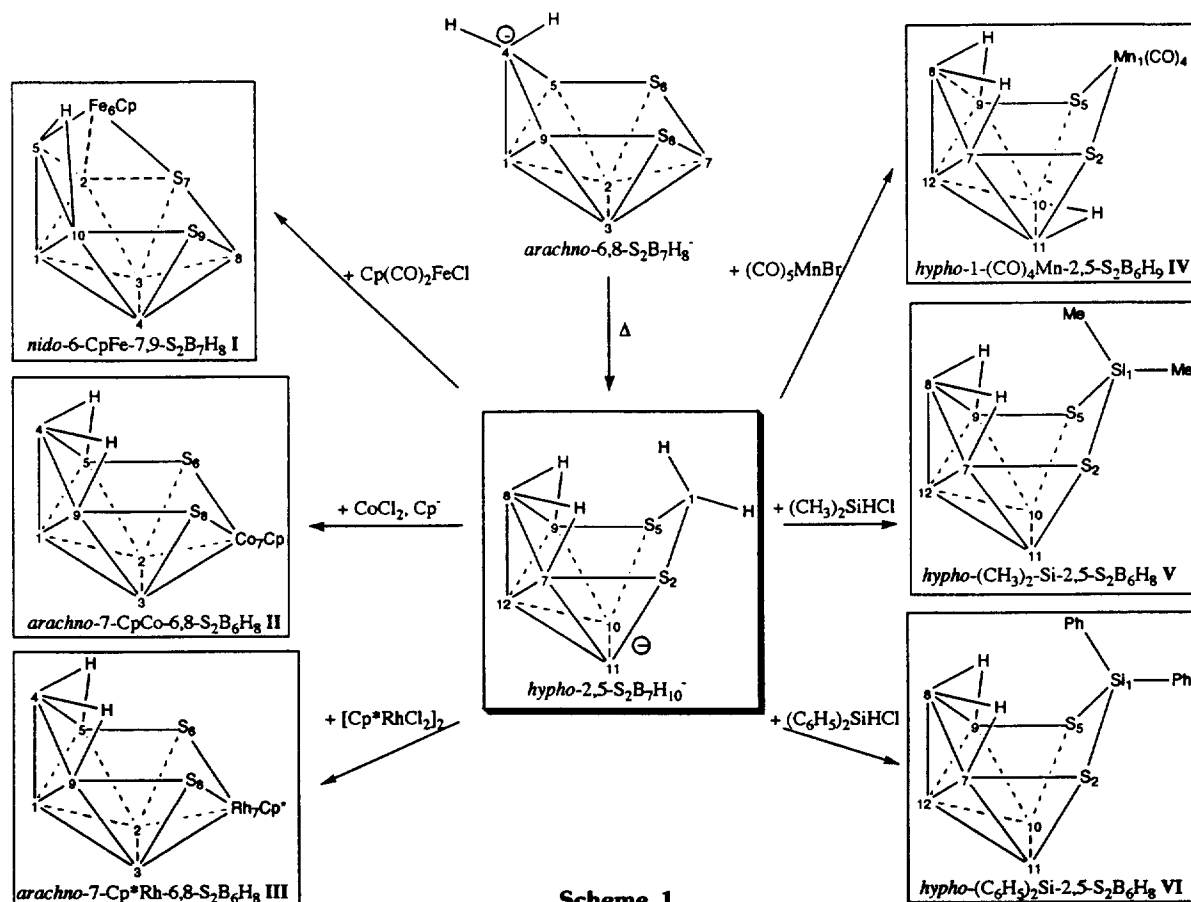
H H 4 5 S6 9 S8 1 7 2 3
arachno-6,8-$S_2B_7H_8^-$

H Fe6Cp 5 2 S7 10 S9 1 8 3 4
nido-6-CpFe-7,9-$S_2B_7H_8$ I

+ $Cp(CO)_2FeCl$

Δ

+ $(CO)_5MnBr$

H 8 H 9 S5 Mn1(CO)4 7 S2 12 10 H 11
hypho-1-$(CO)_4$Mn-2,5-$S_2B_6H_9$ IV

H 4 H 5 S6 9 S8 Co7Cp 1 2 3
arachno-7-CpCo-6,8-$S_2B_6H_8$ II

+ $CoCl_2$, $Cp^-$

H 8 H 9 H S5 1 H 7 S2 12 10 11
hypho-2,5-$S_2B_7H_{10}^-$

+ $(CH_3)_2SiHCl$

Me Si1 Me H 8 9 H S5 7 S2 12 10 11
hypho-$(CH_3)_2$-Si-2,5-$S_2B_6H_8$ V

H 4 H 5 S6 9 S8 Rh7Cp* 1 2 3
arachno-7-Cp*Rh-6,8-$S_2B_6H_8$ III

+ $[Cp^*RhCl_2]_2$

+ $(C_6H_5)_2SiHCl$

Ph Si1 Ph H 8 9 H S5 7 S2 12 10 11
hypho-$(C_6H_5)_2$Si-2,5-$S_2B_6H_8$ VI

Scheme 1